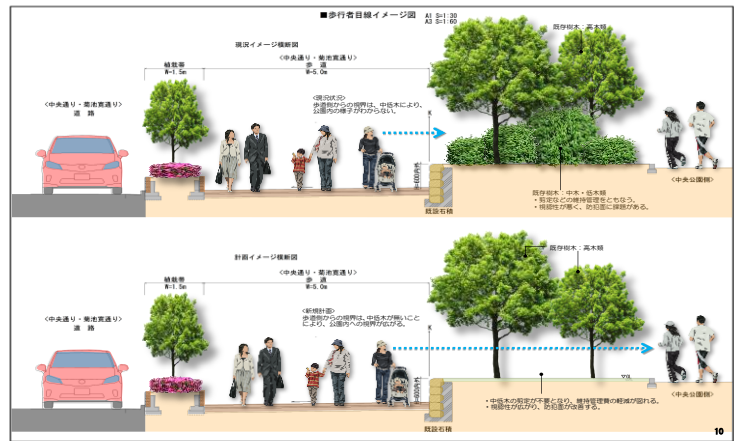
■歩行者目線イメージ図
A1 S=1:30
A3 S=1:60

現況イメージ横断図

<中央通り・菊池寛通り>
歩　道
W=5.0m

植栽帯
W=1.5m

<中央通り・菊池寛通り>
道　路

<現況状況>
歩道側からの視界は、中低木により、公園内の様子がわからない。

既存樹木：高木類

既存樹木：中木・低木類
・剪定などの維持管理をともなう。
・視認性が悪く、防犯面に課題がある。

<中央公園側>

既設石積

計画イメージ横断図

<中央通り・菊池寛通り>
歩　道
W=5.0m

植栽帯
W=1.5m

<中央通り・菊池寛通り>
道　路

<新規計画>
歩道側からの視界は、中低木が無いことにより、公園内への視界が広がる。

既存樹木：高木類

・中低木の剪定が不要となり、維持管理費の軽減が図られる。
・視認性が広がり、防犯面が改善する。

<中央公園側>

既設石積

10